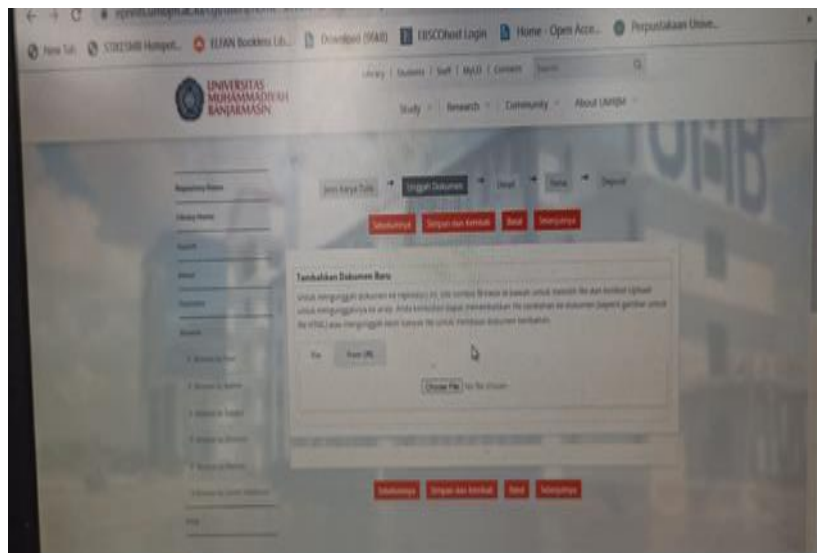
New Tab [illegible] ELEAN Bookless Lib... Download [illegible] EBSCOhost Login Home - Open Acce... Perpustakaan Unive...

UNIVERSITAS MUHAMMADIYAH BANJARMASIN

Library | Students | Staff | MyUD | Contact Search

Study Research Community About UMBJM

Repository Home

Library Home

Jenis Karya Tulis Unggah Dokumen Detail Tema Deposit

Sebelumnya Simpan dan kembali Batal Selanjutnya

Tambahkan Dokumen Baru

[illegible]

File From URL

Choose File No file chosen

Sebelumnya Simpan dan kembali Batal Selanjutnya